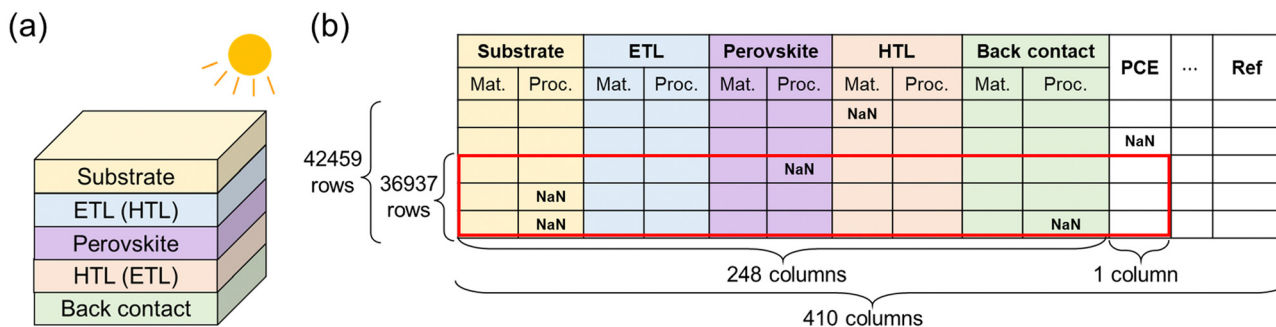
(a)

Substrate
ETL (HTL)
Perovskite
HTL (ETL)
Back contact

(b)

| Substrate | | ETL | | Perovskite | | HTL | | Back contact | | PCE | ··· | Ref |
|---|---|---|---|---|---|---|---|---|---|---|---|---|
| Mat. | Proc. | Mat. | Proc. | Mat. | Proc. | Mat. | Proc. | Mat. | Proc. | | | |
| | | | | | | NaN | | | | | | |
| | | | | | | | | | | NaN | | |
| | | | | | NaN | | | | | | | |
| | NaN | | | | | | | | | | | |
| | NaN | | | | | | | | NaN | | | |

42459 rows
36937 rows
248 columns
1 column
410 columns